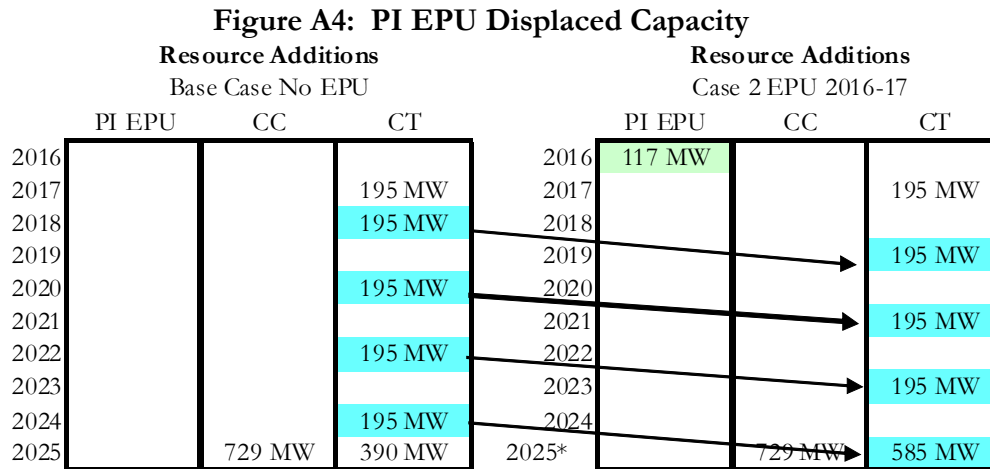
Figure A4: PI EPU Displaced Capacity

Resource Additions
Base Case No EPU

| | PI EPU | CC | CT |
|---|---|---|---|
| 2016 | | | |
| 2017 | | | 195 MW |
| 2018 | | | 195 MW |
| 2019 | | | |
| 2020 | | | 195 MW |
| 2021 | | | |
| 2022 | | | 195 MW |
| 2023 | | | |
| 2024 | | | 195 MW |
| 2025 | | 729 MW | 390 MW |

Resource Additions
Case 2 EPU 2016-17

| | PI EPU | CC | CT |
|---|---|---|---|
| 2016 | 117 MW | | |
| 2017 | | | 195 MW |
| 2018 | | | |
| 2019 | | | 195 MW |
| 2020 | | | |
| 2021 | | | 195 MW |
| 2022 | | | |
| 2023 | | | 195 MW |
| 2024 | | | |
| 2025* | | 729 MW | 585 MW |